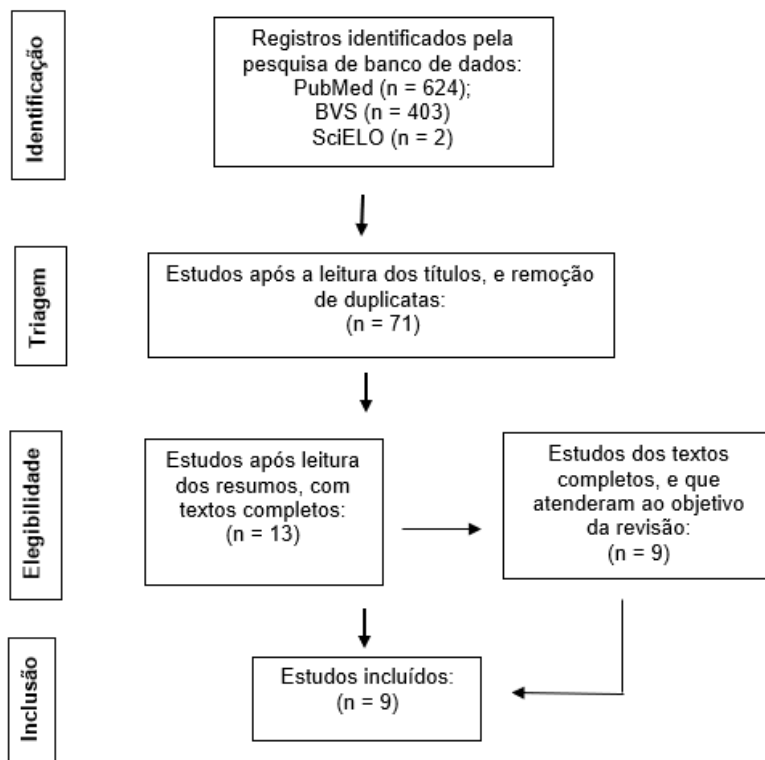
Identificação

Registros identificados pela pesquisa de banco de dados:
PubMed (n = 624);
BVS (n = 403)
SciELO (n = 2)

Triagem

Estudos após a leitura dos títulos, e remoção de duplicatas:
(n = 71)

Elegibilidade

Estudos após leitura dos resumos, com textos completos:
(n = 13)

Estudos dos textos completos, e que atenderam ao objetivo da revisão:
(n = 9)

Inclusão

Estudos incluídos:
(n = 9)